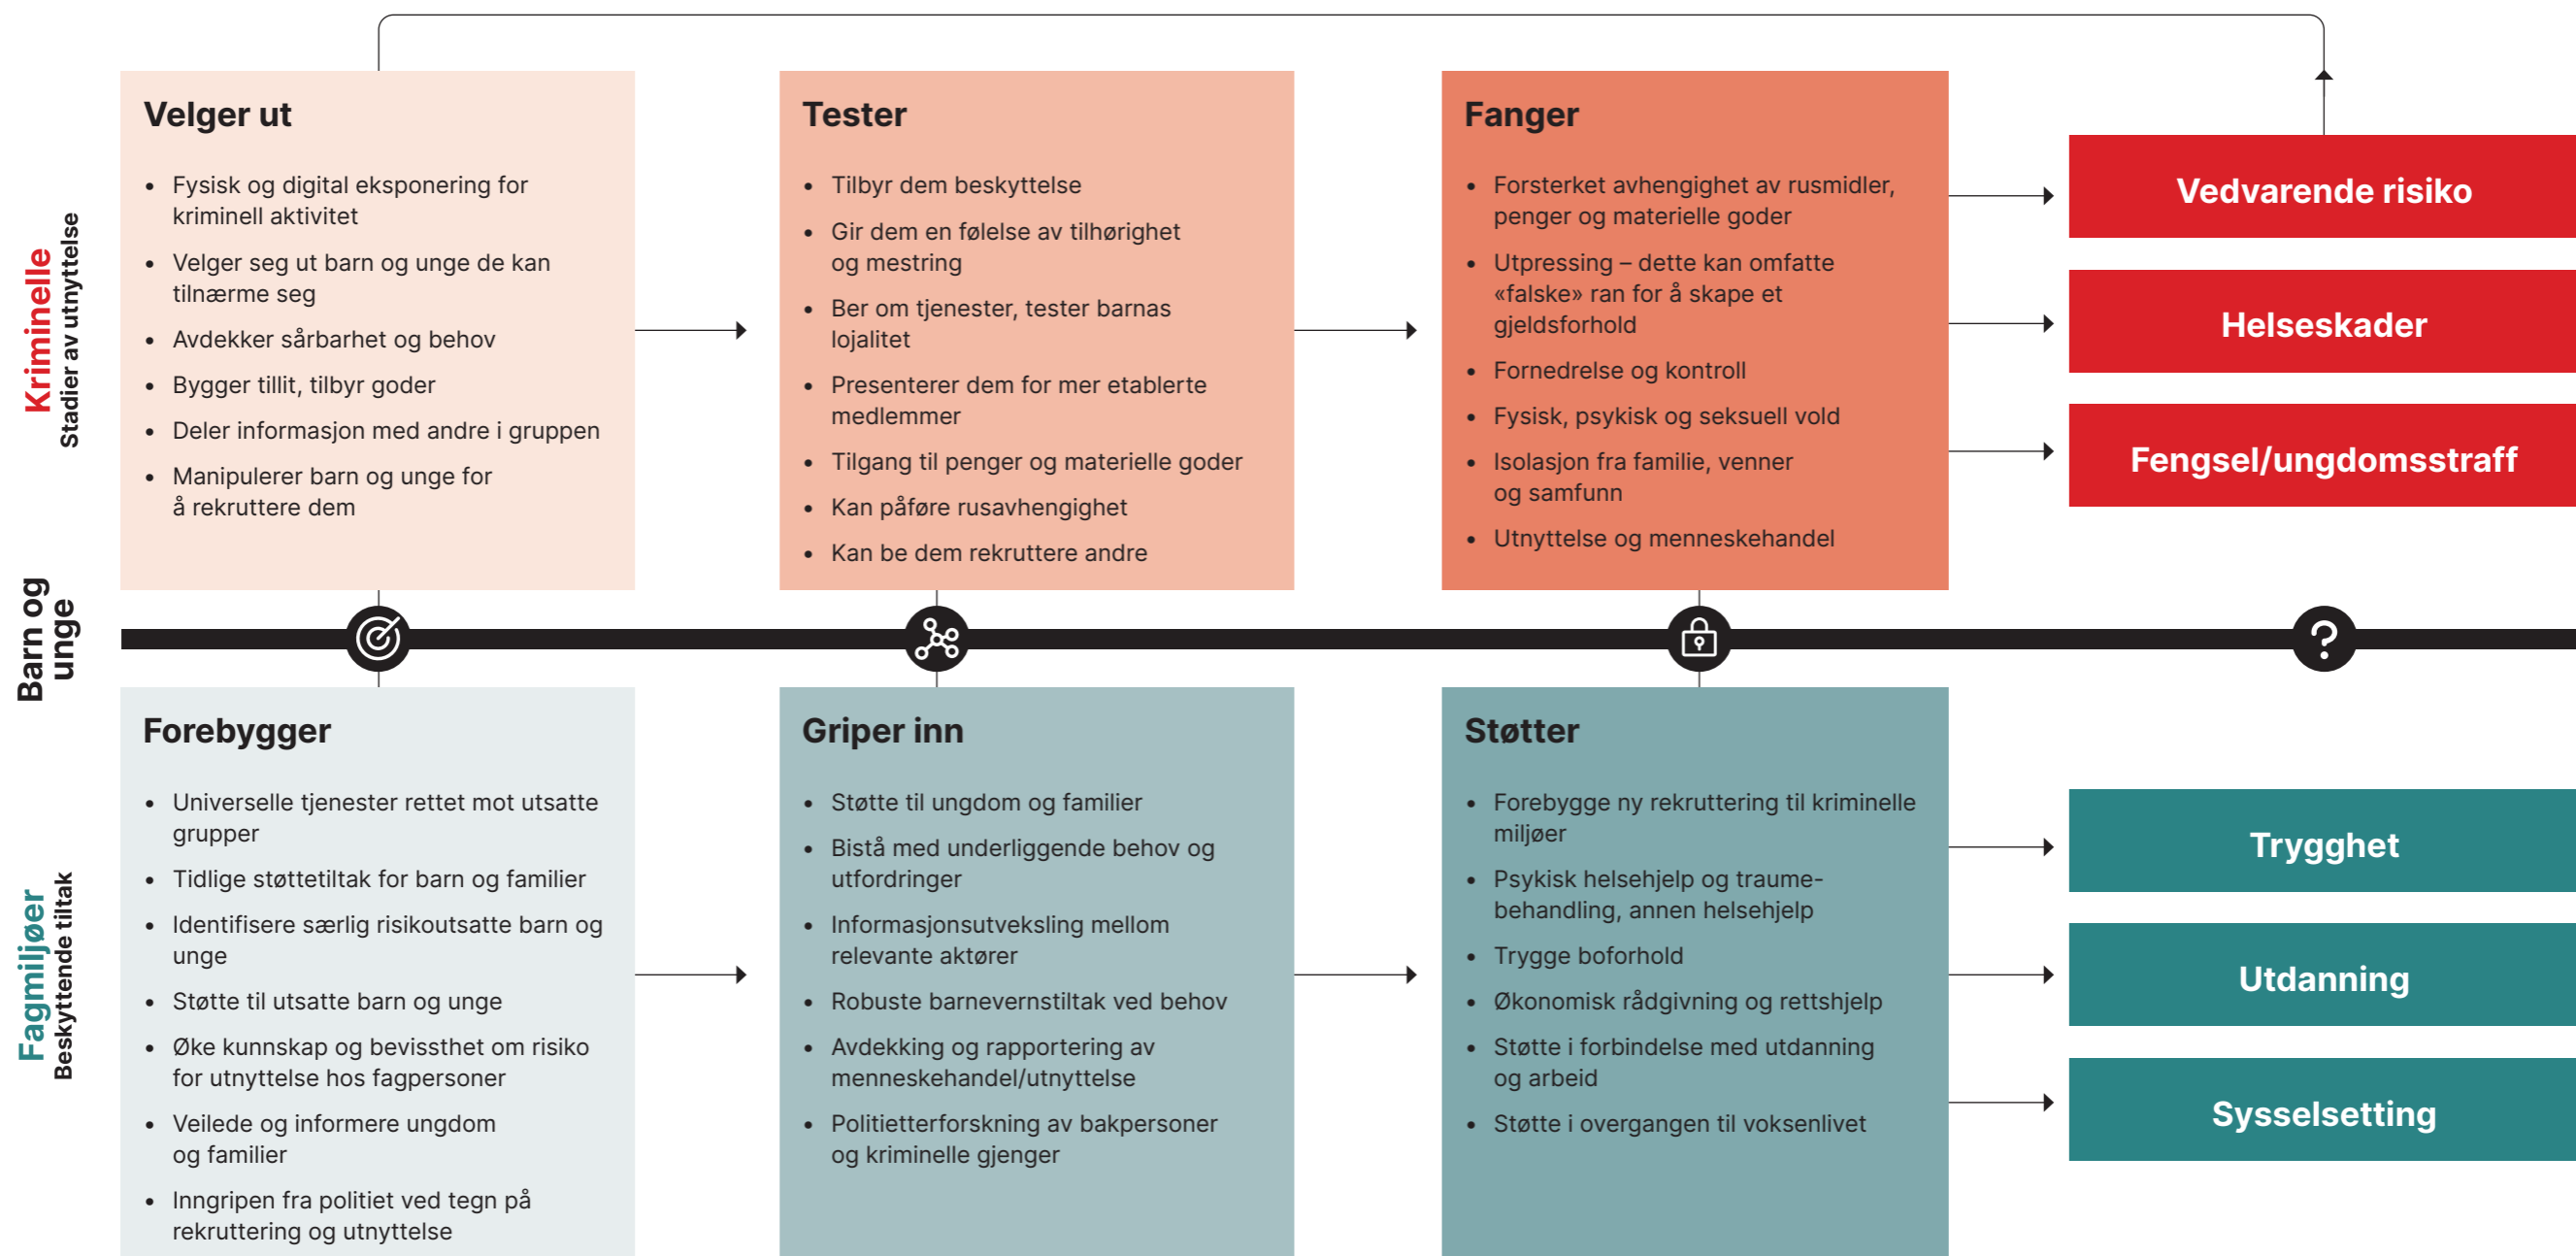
Kriminelle
Stadier av utnyttelse

Velger ut

- Fysisk og digital eksponering for kriminell aktivitet
- Velger seg ut barn og unge de kan tilnærme seg
- Avdekker sårbarhet og behov
- Bygger tillit, tilbyr goder
- Deler informasjon med andre i gruppen
- Manipulerer barn og unge for å rekruttere dem

Tester

- Tilbyr dem beskyttelse
- Gir dem en følelse av tilhørighet og mestring
- Ber om tjenester, tester barnas lojalitet
- Presenterer dem for mer etablerte medlemmer
- Tilgang til penger og materielle goder
- Kan påføre rusavhengighet
- Kan be dem rekruttere andre

Fanger

- Forsterket avhengighet av rusmidler, penger og materielle goder
- Utpressing – dette kan omfatte «falske» ran for å skape et gjeldsforhold
- Fornedrelse og kontroll
- Fysisk, psykisk og seksuell vold
- Isolasjon fra familie, venner og samfunn
- Utnyttelse og menneskehandel

Vedvarende risiko

Helseskader

Fengsel/ungdomsstraff

Barn og unge

Fagmiljøer
Beskyttende tiltak

Forebygger

- Universelle tjenester rettet mot utsatte grupper
- Tidlige støttetiltak for barn og familier
- Identifisere særlig risikoutsatte barn og unge
- Støtte til utsatte barn og unge
- Øke kunnskap og bevissthet om risiko for utnyttelse hos fagpersoner
- Veilede og informere ungdom og familier
- Inngripen fra politiet ved tegn på rekruttering og utnyttelse

Griper inn

- Støtte til ungdom og familier
- Bistå med underliggende behov og utfordringer
- Informasjonsutveksling mellom relevante aktører
- Robuste barnevernstiltak ved behov
- Avdekking og rapportering av menneskehandel/utnyttelse
- Politietterforskning av bakpersoner og kriminelle gjenger

Støtter

- Forebygge ny rekruttering til kriminelle miljøer
- Psykisk helsehjelp og traumebehandling, annen helsehjelp
- Trygge boforhold
- Økonomisk rådgivning og rettshjelp
- Støtte i forbindelse med utdanning og arbeid
- Støtte i overgangen til voksenlivet

Trygghet

Utdanning

Sysselsetting